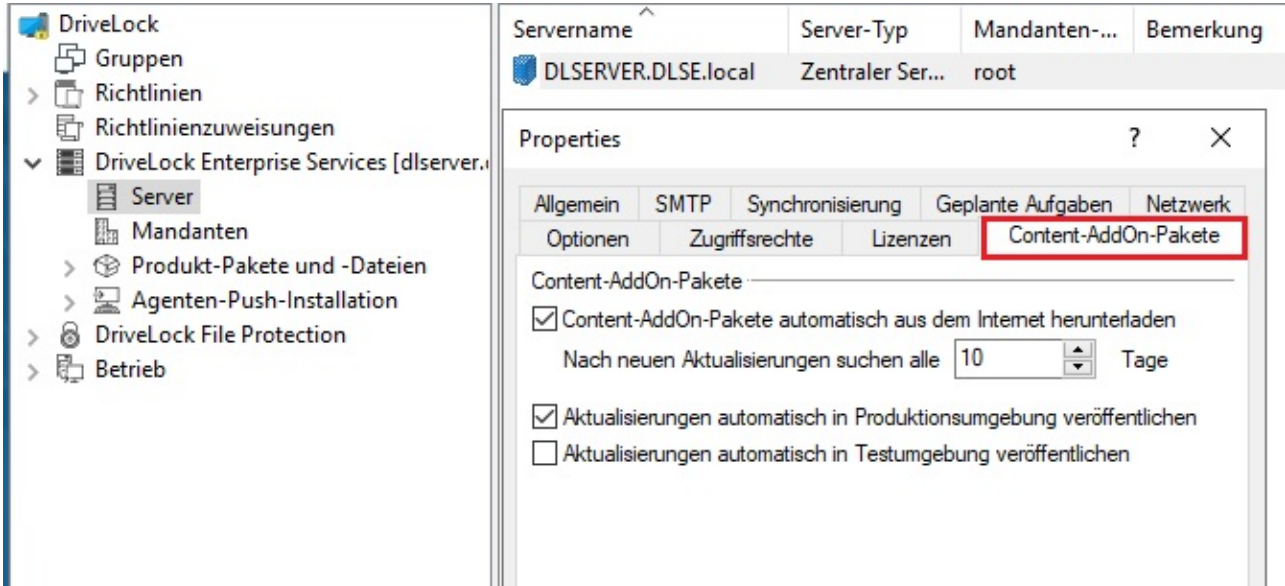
DriveLock
Gruppen
Richtlinien
Richtlinienzuweisungen
DriveLock Enterprise Services [dlserver.
Server
Mandanten
Produkt-Pakete und -Dateien
Agenten-Push-Installation
DriveLock File Protection
Betrieb

| Servername | Server-Typ | Mandanten-... | Bemerkung |
|---|---|---|---|
| DLSERVER.DLSE.local | Zentraler Ser... | root | |

Properties
?
X

Allgemein
SMTP
Synchronisierung
Geplante Aufgaben
Netzwerk
Optionen
Zugriffsrechte
Lizenzen
Content-AddOn-Pakete

Content-AddOn-Pakete
Content-AddOn-Pakete automatisch aus dem Internet herunterladen
Nach neuen Aktualisierungen suchen alle 10 Tage
Aktualisierungen automatisch in Produktionsumgebung veröffentlichen
Aktualisierungen automatisch in Testumgebung veröffentlichen